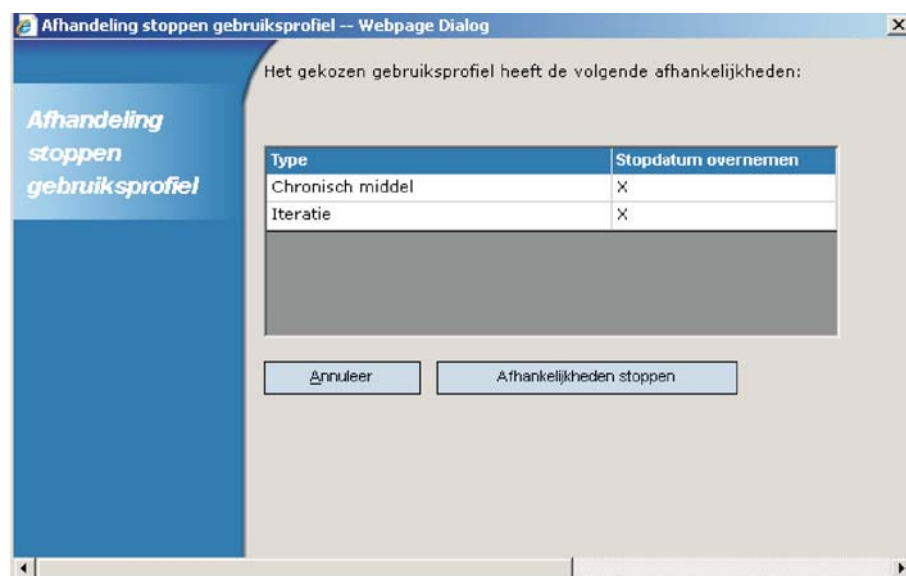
Afhandeling stoppen gebruiksprofiel -- Webpage Dialog

Afhandeling stoppen gebruiksprofiel

Het gekozen gebruiksprofiel heeft de volgende afhankelijkheden:

| Type | Stopdatum overnemen |
|---|---|
| Chronisch middel | X |
| Iteratie | X |

Annuleer

Afhankelijkheden stoppen